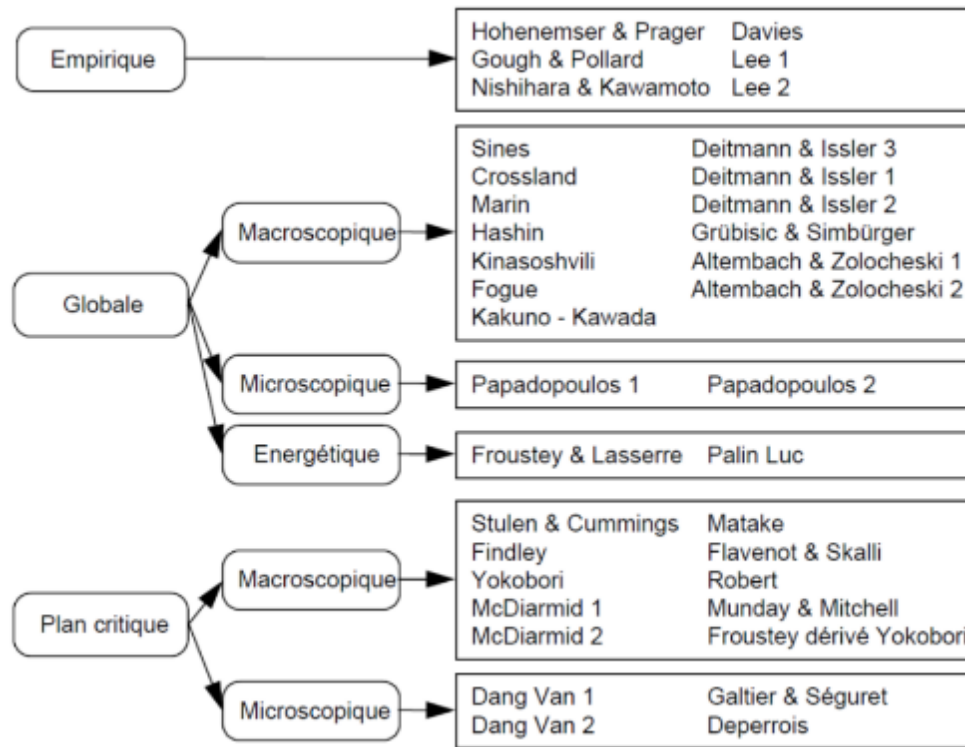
Empirique

Hohenemser & Prager
Gough & Pollard
Nishihara & Kawamoto

Davies
Lee 1
Lee 2

Globale

Macroscopique

Sines
Crossland
Marin
Hashin
Kinasoshvili
Fogue
Kakuno - Kawada

Deitmann & Issler 3
Deitmann & Issler 1
Deitmann & Issler 2
Grübisic & Simbürger
Altembach & Zolocheski 1
Altembach & Zolocheski 2

Microscopique

Papadopoulos 1
Papadopoulos 2

Energétique

Froustey & Lasserre
Palin Luc

Plan critique

Macroscopique

Stulen & Cummings
Findley
Yokobori
McDiarmid 1
McDiarmid 2

Matake
Flavenot & Skalli
Robert
Munday & Mitchell
Froustey dérivé Yokobori

Microscopique

Dang Van 1
Dang Van 2

Galtier & Séguret
Deperrois